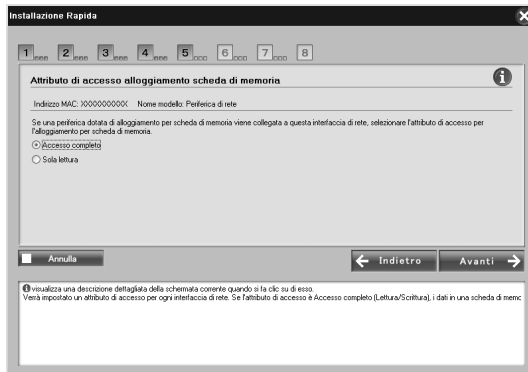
Installazione Rapida

1 2 3 4 5 6 7 8

Attributo di accesso alloggiamento scheda di memoria

Indirizzo MAC: XXXXXXXXXX Nome modello: Periferica di rete

Se una periferica dotata di alloggiamento per scheda di memoria viene collegata a questa interfaccia di rete, selezionare l'attributo di accesso per l'alloggiamento per scheda di memoria.

Accesso completo

Sola lettura

Annulla

Indietro

Avanti

visualizza una descrizione dettagliata della schermata corrente quando si fa clic su di esso.
Verrà impostato un attributo di accesso per ogni interfaccia di rete. Se l'attributo di accesso è Accesso completo (Lettura/Scrittura), i dati in una scheda di memc